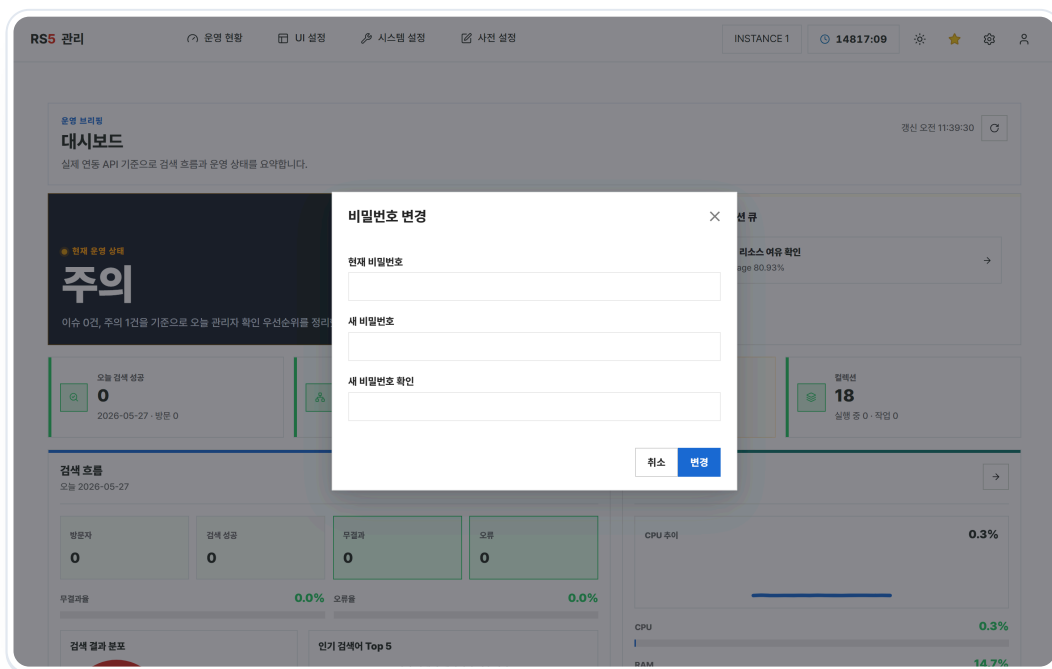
RS5 관리

운영 현황 UI 설정 시스템 설정 사전 설정

INSTANCE 1 14817:09

운영 브리핑
대시보드
실제 연동 API 기준으로 검색 흐름과 운영 상태를 요약합니다.

갱신 오전 11:39:30

현재 운영 상태
주의
이슈 0건, 주의 1건을 기준으로 오늘 관리자 확인 우선순위를 정리

선 큐
리소스 여유 확인
age 80.93%

오늘 검색 성공
0
2026-05-27 · 방문 0

컬렉션
18
실행 중 0 · 작업 0

검색 흐름
오늘 2026-05-27

방문자
0

검색 성공
0

무결과
0

오류
0

무결과율 0.0% 오류율 0.0%

검색 결과 분포

인기 검색어 Top 5

CPU 추이 0.3%

CPU 0.3%

RAM 14.7%

비밀번호 변경

현재 비밀번호

새 비밀번호

새 비밀번호 확인

취소 변경